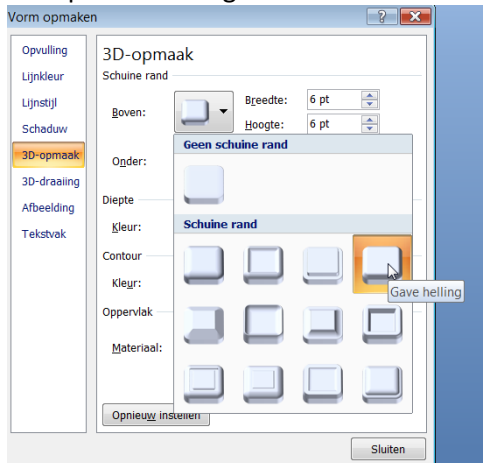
Vorm opmaken

?

Opvulling
Lijnkleur
Lijnstijl
Schaduw
3D-opmaak
3D-draaiing
Afbeelding
Tekstvak

3D-opmaak

Schuine rand

Boven:

Breedte: 6 pt

Hoogte: 6 pt

Onder:

Diepte

Kleur:

Contour

Kleur:

Oppervlak

Materiaal:

Geen schuine rand

Schuine rand

Gave helling

Opnieuw instellen

Sluiten